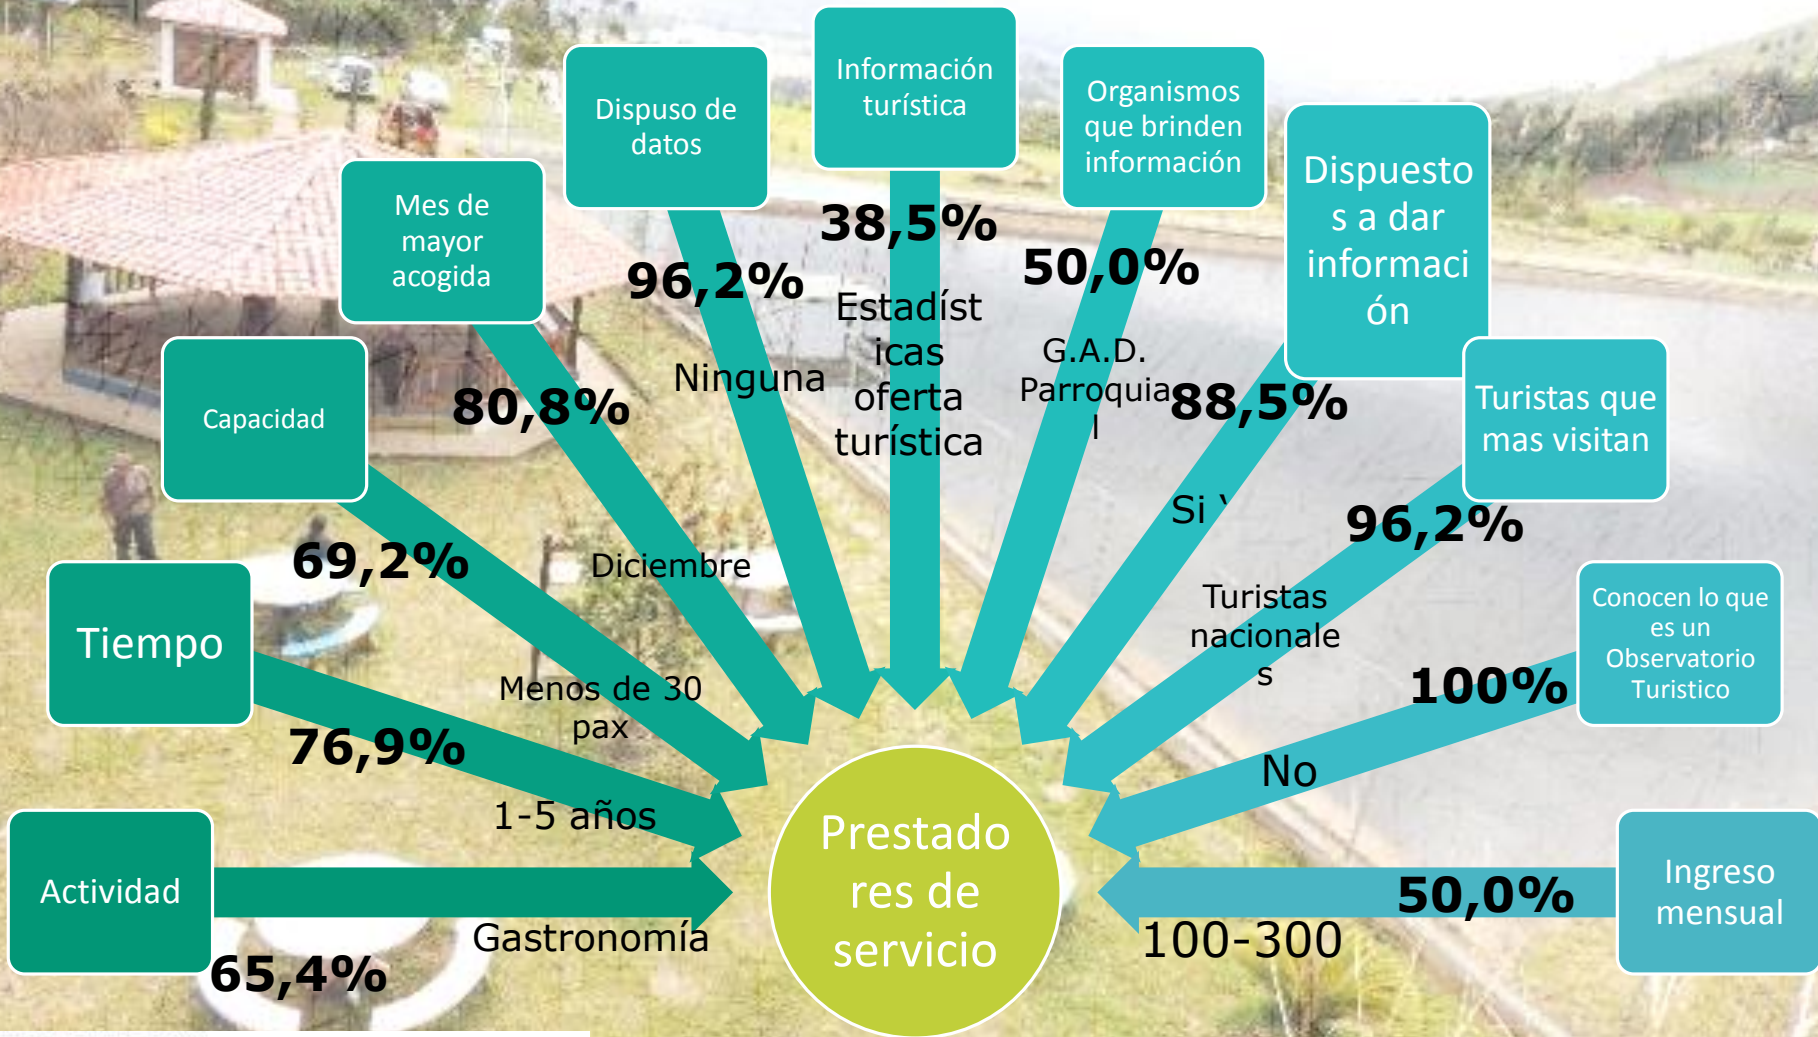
Información turística

Dispuso de datos

Organismos que brinden información

Dispuestos a dar información

Mes de mayor acogida

38,5%

96,2%

50,0%

Estadísticas oferta turística

Ninguna

G.A.D. Parroquial

Capacidad

80,8%

88,5%

Turistas que mas visitan

Si

96,2%

69,2%

Diciembre

Tiempo

Turistas nacionales

Conocen lo que es un Observatorio Turistico

Menos de 30 pax

100%

76,9%

No

1-5 años

Actividad

Prestadores de servicio

Ingreso mensual

50,0%

Gastronomía

100-300

65,4%